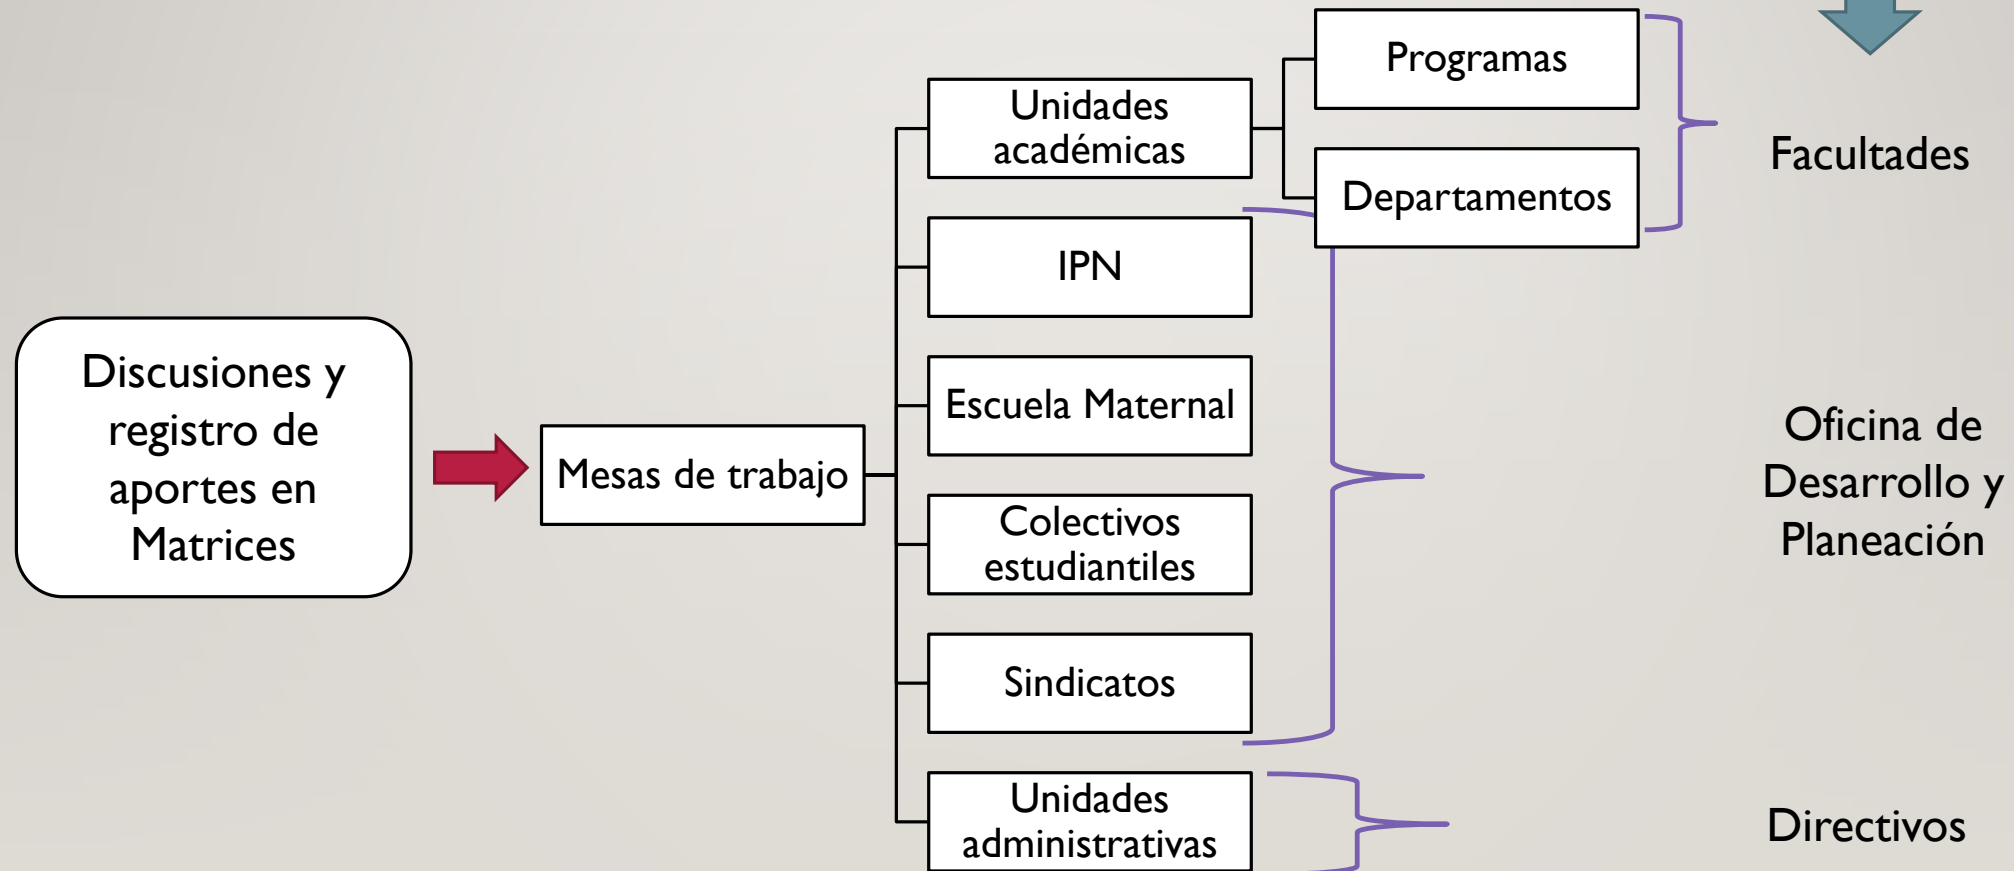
Discusiones y registro de aportes en Matrices

Mesas de trabajo

Unidades académicas

Programas

Departamentos

IPN

Escuela Maternal

Colectivos estudiantiles

Sindicatos

Unidades administrativas

Facultades

Oficina de Desarrollo y Planeación

Directivos